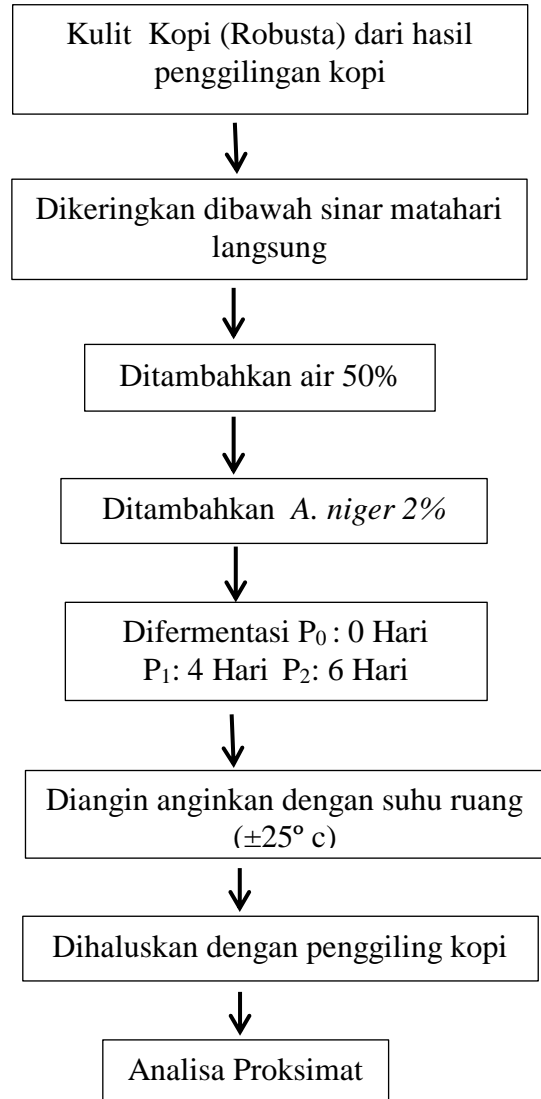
Kulit Kopi (Robusta) dari hasil penggilingan kopi

Dikeringkan dibawah sinar matahari langsung

Ditambahkan air 50%

Ditambahkan A. niger 2%

Difermentasi $P_0$ : 0 Hari $P_1$: 4 Hari $P_2$: 6 Hari

Diangin anginkan dengan suhu ruang ($\pm25^o$ c)

Dihaluskan dengan penggiling kopi

Analisa Proksimat